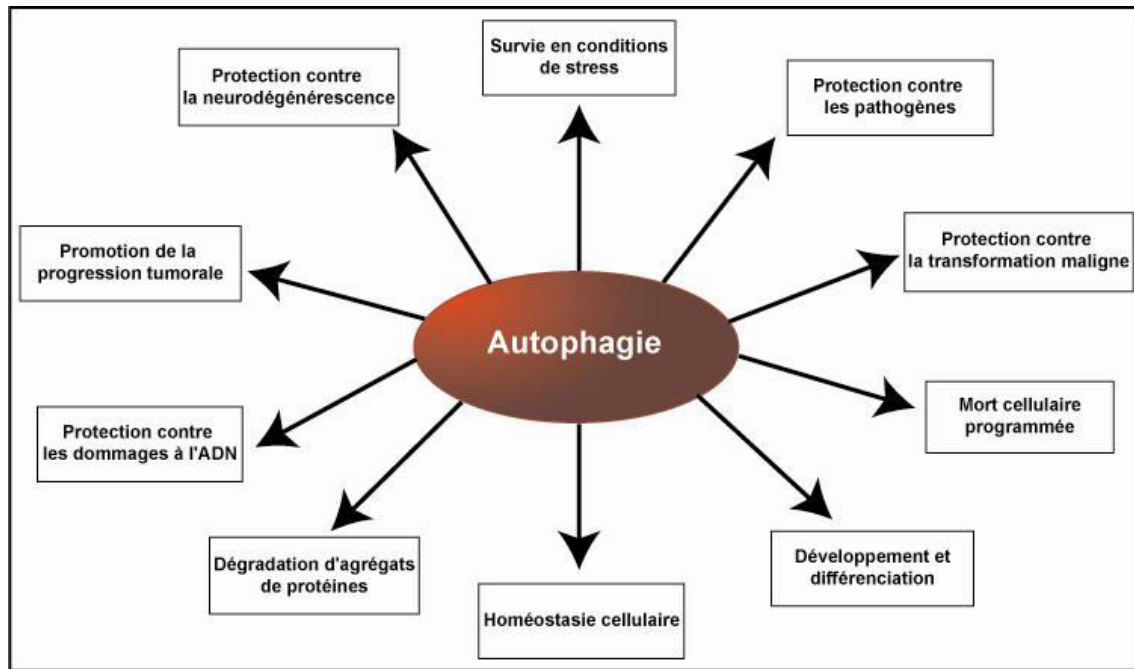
Survie en conditions de stress

Protection contre la neurodégénérescence

Protection contre les pathogènes

Promotion de la progression tumorale

Protection contre la transformation maligne

Autophagie

Mort cellulaire programmée

Protection contre les dommages à l'ADN

Développement et différenciation

Dégradation d'agrégats de protéines

Homéostasie cellulaire